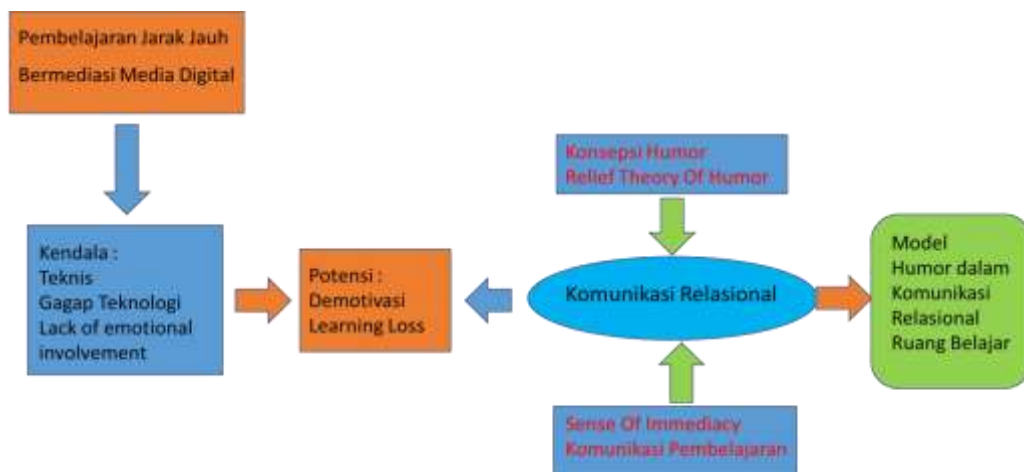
Pembelajaran Jarak Jauh
Bermediasi Media Digital

Kendala :
Teknis
Gagap Teknologi
Lack of emotional involvement

Potensi :
Demotivasi
Learning Loss

Konsepsi Humor
Relief Theory Of Humor

Komunikasi Relasional

Sense Of Immediacy
Komunikasi Pembelajaran

Model
Humor dalam
Komunikasi
Relasional
Ruang Belajar